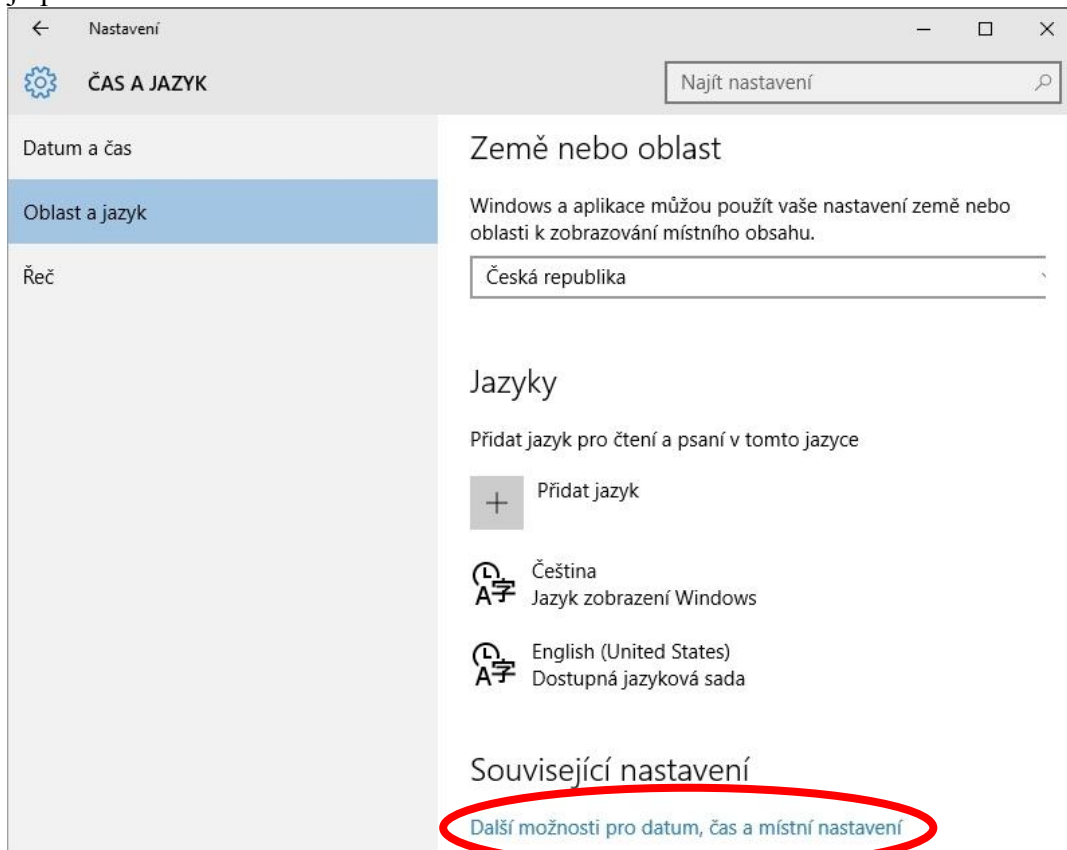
Nastavení

ČAS A JAZYK

Najít nastavení

Datum a čas

Oblast a jazyk

Řeč

Země nebo oblast

Windows a aplikace můžou použít vaše nastavení země nebo oblasti k zobrazování místního obsahu.

Česká republika

Jazyky

Přidat jazyk pro čtení a psaní v tomto jazyce

Přidat jazyk

Čeština
Jazyk zobrazení Windows

English (United States)
Dostupná jazyková sada

Související nastavení

Další možnosti pro datum, čas a místní nastavení